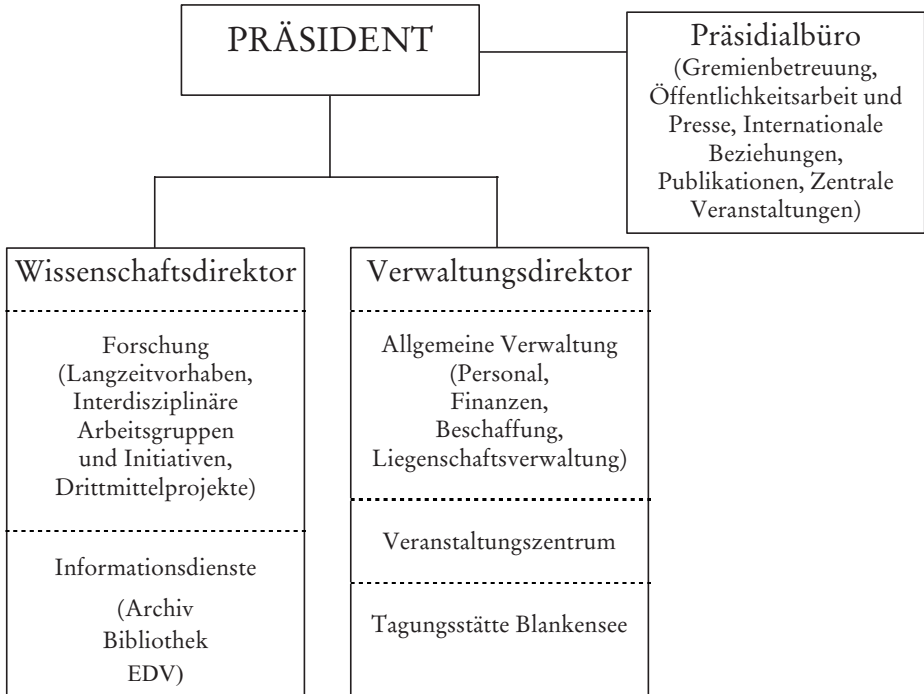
PRÄSIDENT

Präsidialbüro
(Gremienbetreuung, Öffentlichkeitsarbeit und Presse, Internationale Beziehungen, Publikationen, Zentrale Veranstaltungen)

Wissenschaftsdirektor

Forschung
(Langzeitvorhaben, Interdisziplinäre Arbeitsgruppen und Initiativen, Drittmittelprojekte)

Informationsdienste
(Archiv
Bibliothek
EDV)

Verwaltungsdirektor

Allgemeine Verwaltung
(Personal, Finanzen, Beschaffung, Liegenschaftsverwaltung)

Veranstaltungszentrum

Tagungsstätte Blankensee